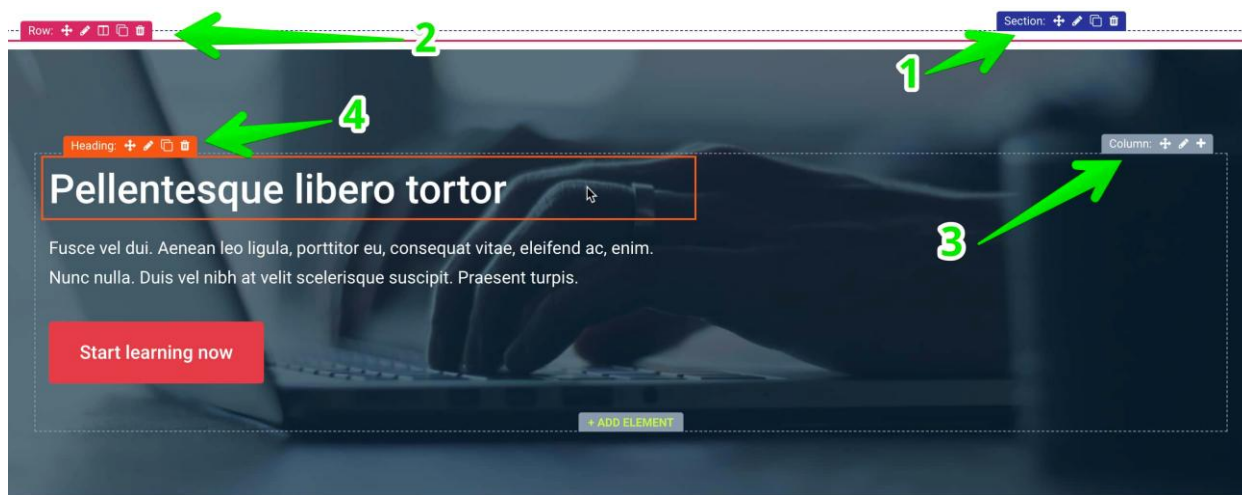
Row:

2

Section:

1

4

Heading:

Column:

Pellentesque libero tortor

3

Fusce vel dui. Aenean leo ligula, porttitor eu, consequat vitae, eleifend ac, enim. Nunc nulla. Duis vel nibh at velit scelerisque suscipit. Praesent turpis.

Start learning now

+ ADD ELEMENT